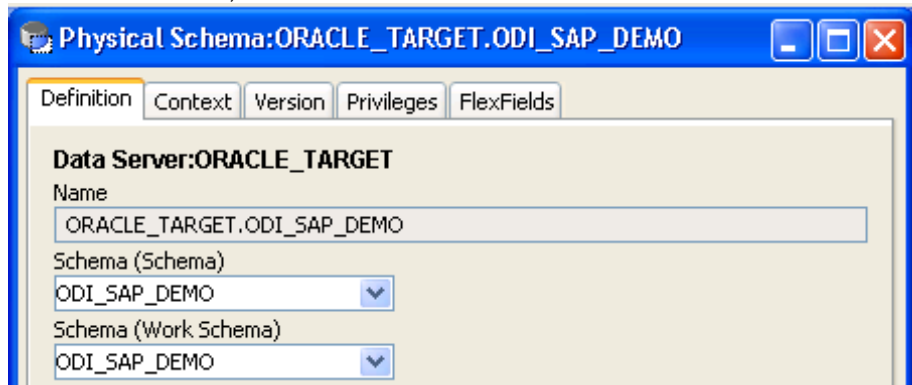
Physical Schema:ORACLE_TARGET.ODI_SAP_DEMO

Definition | Context | Version | Privileges | FlexFields

Data Server:ORACLE_TARGET

Name

ORACLE_TARGET.ODI_SAP_DEMO

Schema (Schema)

ODI_SAP_DEMO

Schema (Work Schema)

ODI_SAP_DEMO